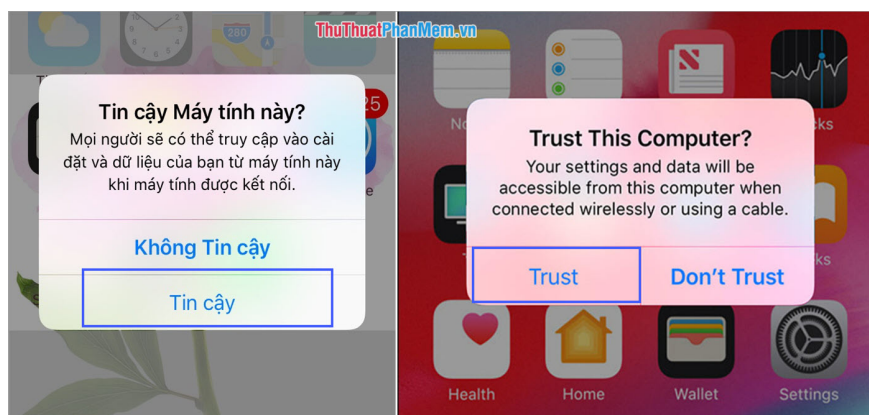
ThuThuatPhanMem.vn

Tin cậy Máy tính này?

Mọi người sẽ có thể truy cập vào cài đặt và dữ liệu của bạn từ máy tính này khi máy tính được kết nối.

Không Tin cậy

Tin cậy

25

Trust This Computer?

Your settings and data will be accessible from this computer when connected wirelessly or using a cable.

Trust

Don't Trust

Health

Home

Wallet

Settings